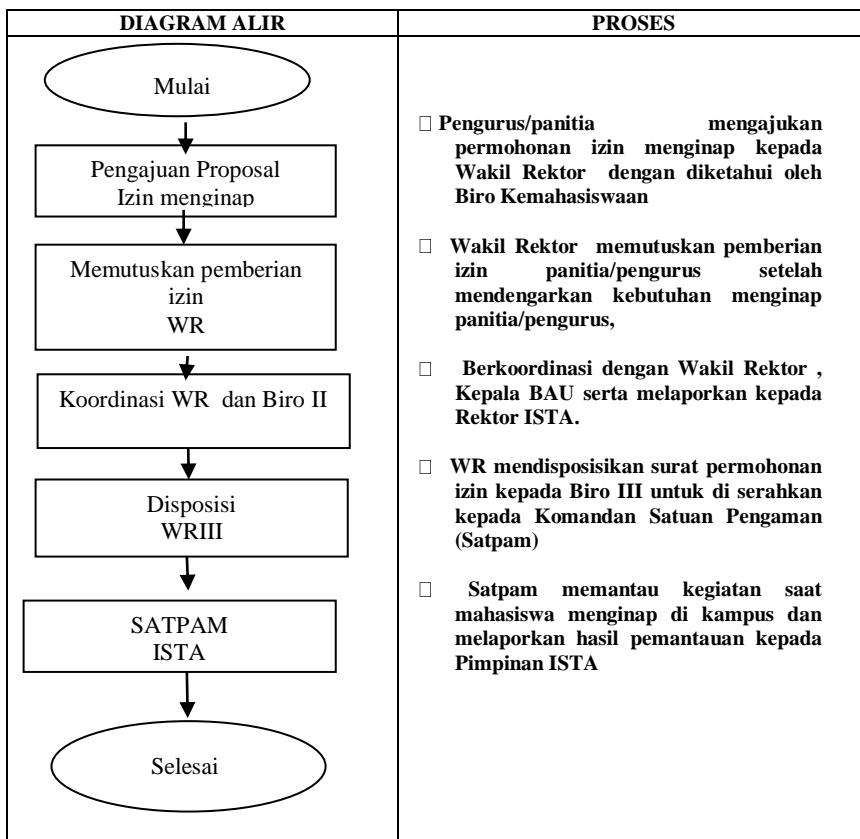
| DIAGRAM ALIR | PROSES |
|---|---|
| Mulai<br>Pengajuan Proposal Izin menginap<br>Memutuskan pemberian izin WR<br>Koordinasi WR dan Biro II<br>Disposisi WRIII<br>SATPAM ISTA<br>Selesai | □ Pengurus/panitia mengajukan permohonan izin menginap kepada Wakil Rektor dengan diketahui oleh Biro Kemahasiswaan<br><br>□ Wakil Rektor memutuskan pemberian izin panitia/pengurus setelah mendengarkan kebutuhan menginap panitia/pengurus,<br><br>□ Berkoordinasi dengan Wakil Rektor , Kepala BAU serta melaporkan kepada Rektor ISTA.<br><br>□ WR mendisposisikan surat permohonan izin kepada Biro III untuk di serahkan kepada Komandan Satuan Pengaman (Satpam)<br><br>□ Satpam memantau kegiatan saat mahasiswa menginap di kampus dan melaporkan hasil pemantauan kepada Pimpinan ISTA |